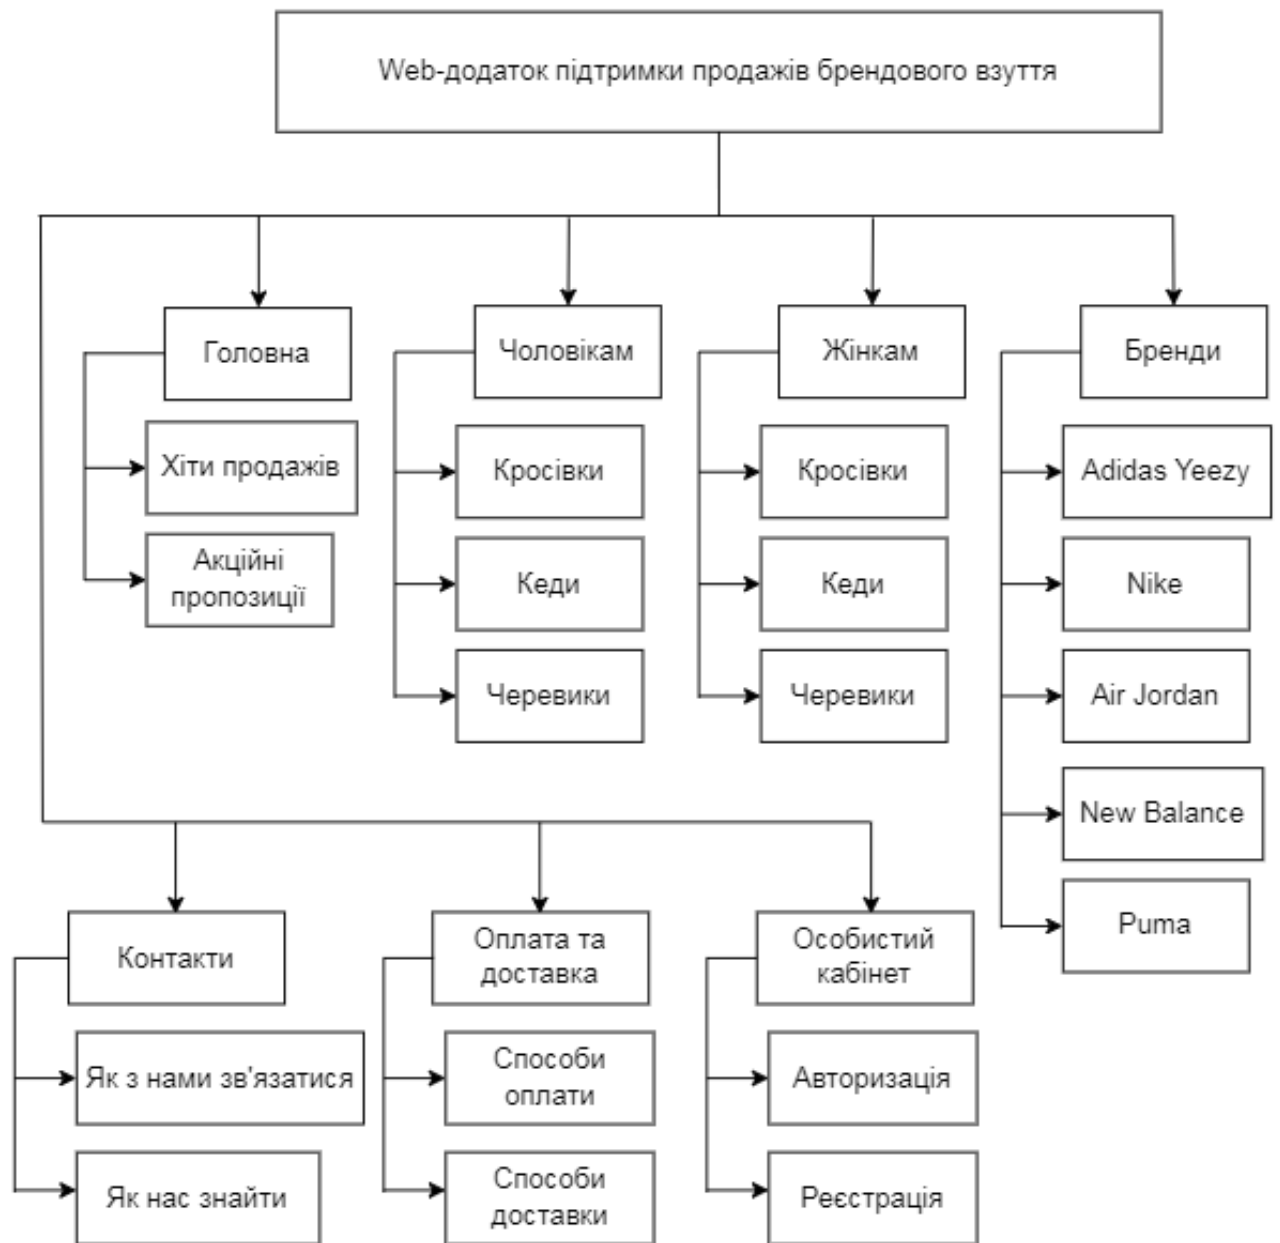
Web-додаток підтримки продажів брендового взуття

Головна

Хіти продажів

Акційні пропозиції

Чоловікам

Кросівки

Кеди

Черевики

Жінкам

Кросівки

Кеди

Черевики

Бренди

Adidas Yeezy

Nike

Air Jordan

New Balance

Puma

Контакти

Як з нами зв'язатися

Як нас знайти

Оплата та доставка

Способи оплати

Способи доставки

Особистий кабінет

Авторизація

Реєстрація